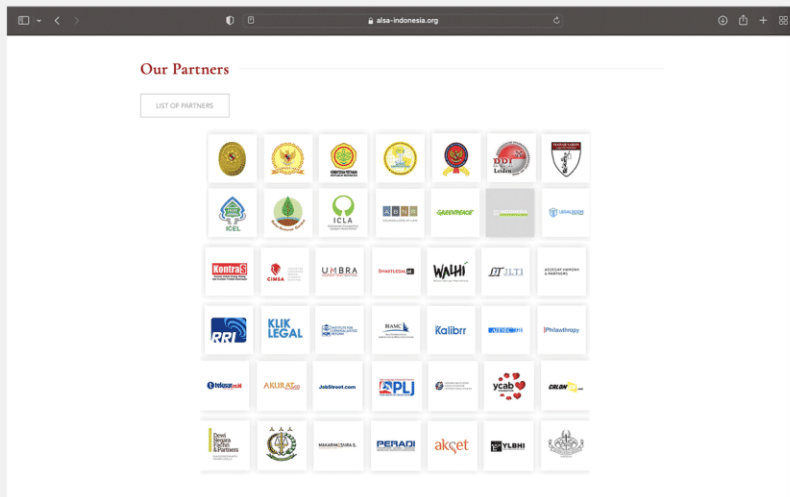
alsa-indonesia.org

Our Partners

LIST OF PARTNERS

ICEL

ICLA

ABNR

GREENPEACE

KontraS

CIMSA

UMBRA

SMARTLEGAL.id

WALHI

JLTI

RRI

KLIK LEGAL

Kalibrr

Philawthropy

AKURAT.co

JobStreet.com

PLJ

ycab

Dewi Negara Fachri & Partners

PERADI

akcet

YLBHI